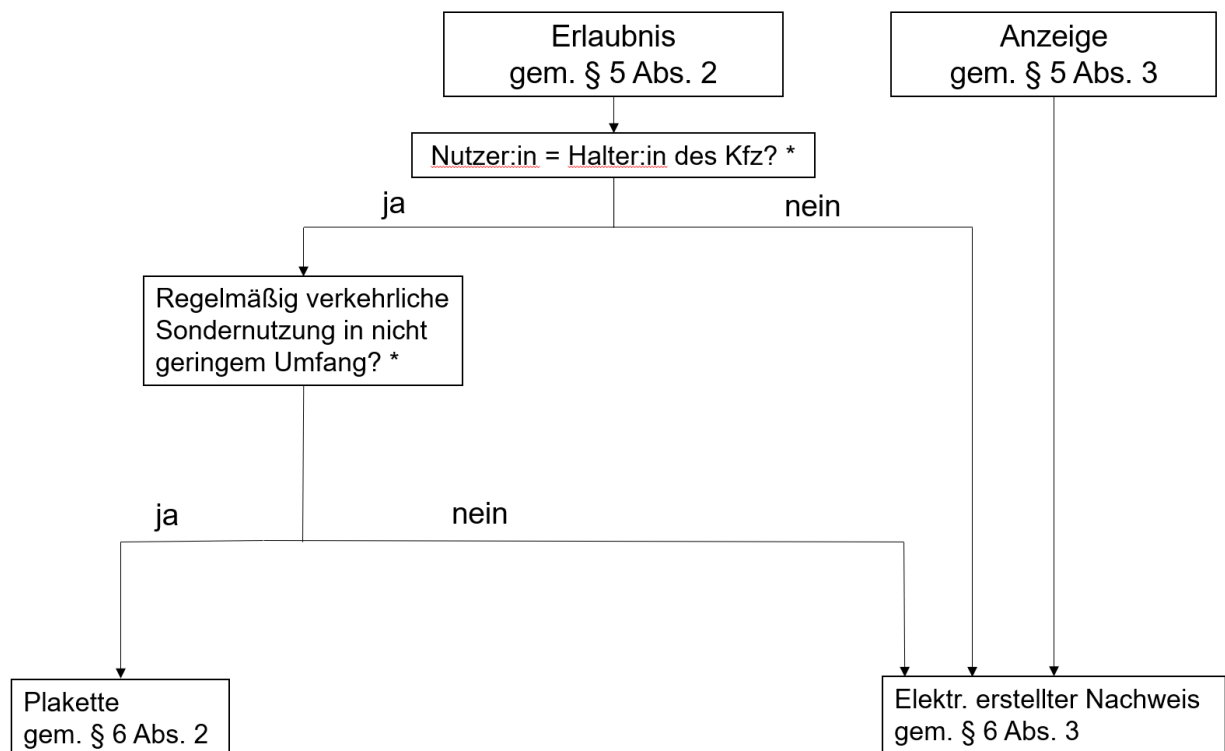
Erlaubnis
gem. § 5 Abs. 2

Anzeige
gem. § 5 Abs. 3

Nutzer:in = Halter:in des Kfz? *

ja

nein

Regelmäßig verkehrliche Sondernutzung in nicht geringem Umfang? *

ja

nein

Plakette
gem. § 6 Abs. 2

Elektr. erstellter Nachweis
gem. § 6 Abs. 3